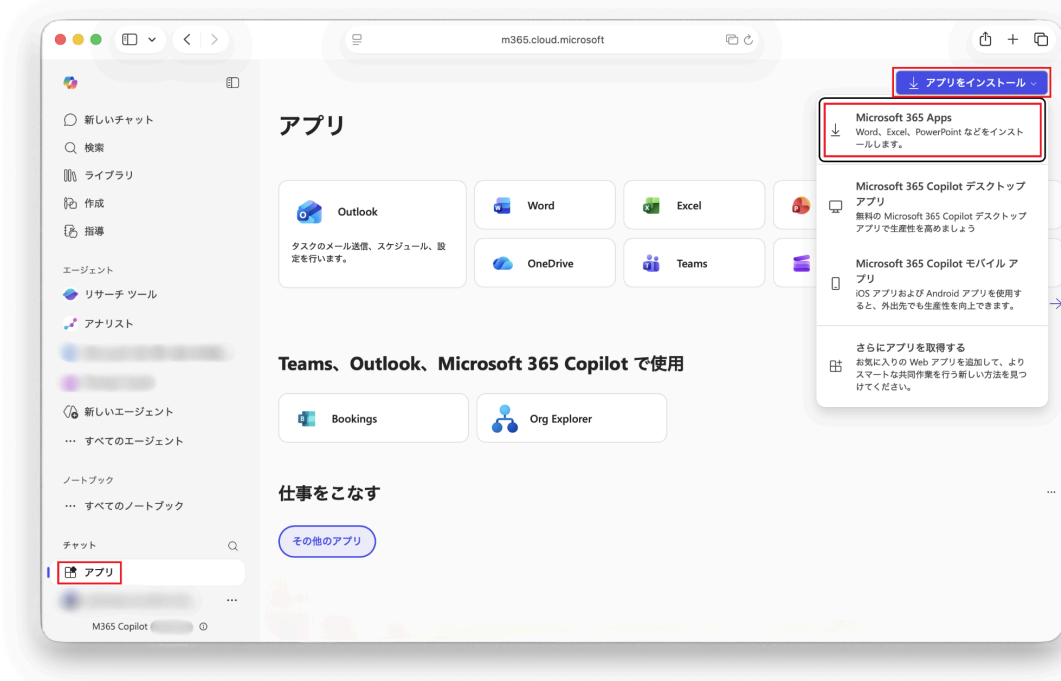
m365.cloud.microsoft

新しいチャット
検索
ライブラリ
作成
指導

エージェント
リサーチ ツール
アナリスト
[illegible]
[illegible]
新しいエージェント
… すべてのエージェント

ノートブック
… すべてのノートブック

チャット
アプリ
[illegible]
M365 Copilot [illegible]

アプリをインストール

アプリ

Outlook
タスクのメール送信、スケジュール、設定を行います。

Word
Excel
OneDrive
Teams

Microsoft 365 Apps
Word、Excel、PowerPoint などをインストールします。

Microsoft 365 Copilot デスクトップ アプリ
無料の Microsoft 365 Copilot デスクトップ アプリで生産性を高めましょう

Microsoft 365 Copilot モバイル アプリ
iOS アプリおよび Android アプリを使用すると、外出先でも生産性を向上できます。

さらにアプリを取得する
お気に入りの Web アプリを追加して、よりスマートな共同作業を行う新しい方法を見つけてください。

Teams、Outlook、Microsoft 365 Copilot で使用

Bookings
Org Explorer

仕事をこなす

その他のアプリ